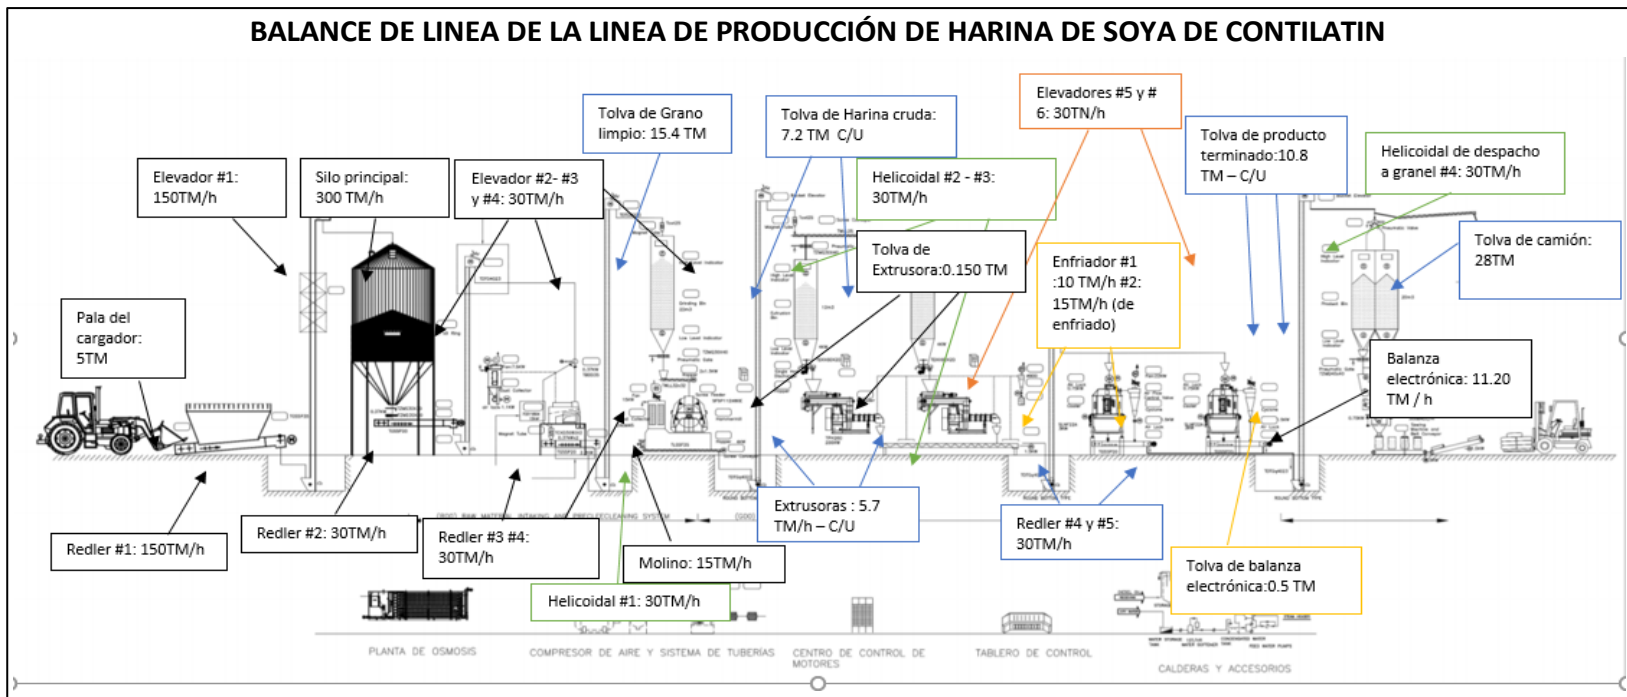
BALANCE DE LINEA DE LA LINEA DE PRODUCCIÓN DE HARINA DE SOYA DE CONTILATIN

Tolva de Grano limpio: 15.4 TM

Tolva de Harina cruda: 7.2 TM C/U

Elevadores #5 y # 6: 30TN/h

Tolva de producto terminado:10.8 TM – C/U

Helicoidal de despacho a granel #4: 30TM/h

Elevador #1: 150TM/h

Silo principal: 300 TM/h

Elevador #2- #3 y #4: 30TM/h

Helicoidal #2 - #3: 30TM/h

Tolva de Extrusora:0.150 TM

Enfriador #1 :10 TM/h #2: 15TM/h (de enfriado)

Tolva de camión: 28TM

Pala del cargador: 5TM

Balanza electrónica: 11.20 TM / h

Extrusoras : 5.7 TM/h – C/U

Redler #4 y #5: 30TM/h

Redler #1: 150TM/h

Redler #2: 30TM/h

Redler #3 #4: 30TM/h

Molino: 15TM/h

Helicoidal #1: 30TM/h

Tolva de balanza electrónica:0.5 TM

PLANTA DE OSMOSIS

COMPRESOR DE AIRE Y SISTEMA DE TUBERIAS

CENTRO DE CONTROL DE MOTORES

TABLERO DE CONTROL

CALDERAS Y ACCESORIOS